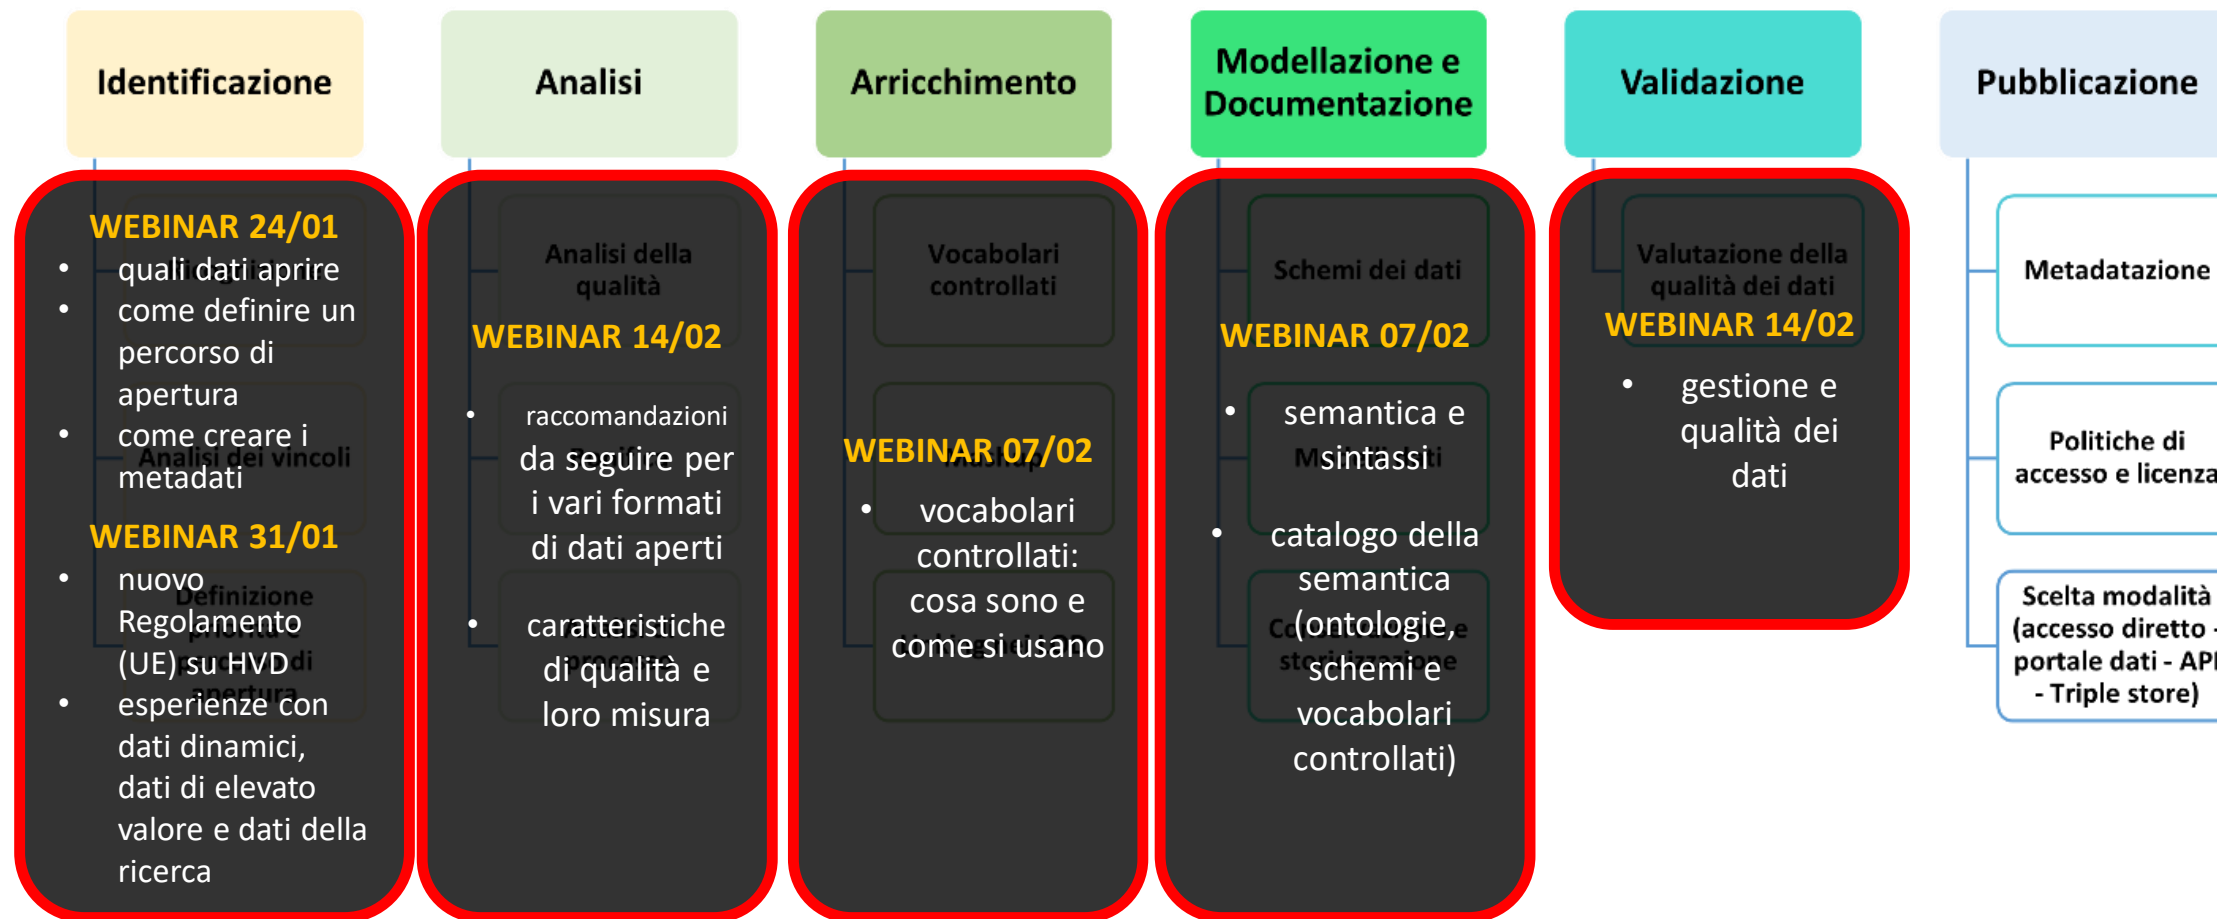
Identificazione

Analisi

Arricchimento

Modellazione e Documentazione

Validazione

Pubblicazione

WEBINAR 24/01
• quali dati aprire
• come definire un percorso di apertura
• come creare i metadati

WEBINAR 31/01
• nuovo Regolamento (UE) su HVD
• esperienze con dati dinamici, dati di elevato valore e dati della ricerca

Analisi della qualità

WEBINAR 14/02
• raccomandazioni da seguire per i vari formati di dati aperti
• caratteristiche di qualità e loro misura

Vocabolari controllati

WEBINAR 07/02
• vocabolari controllati: cosa sono e come si usano

Schemi dei dati

WEBINAR 07/02
• semantica e sintassi
• catalogo della semantica (ontologie, schemi e vocabolari controllati)

Valutazione della qualità dei dati

WEBINAR 14/02
• gestione e qualità dei dati

Metadatazione

Politiche di accesso e licenza

Scelta modalità (accesso diretto - portale dati - API - Triple store)